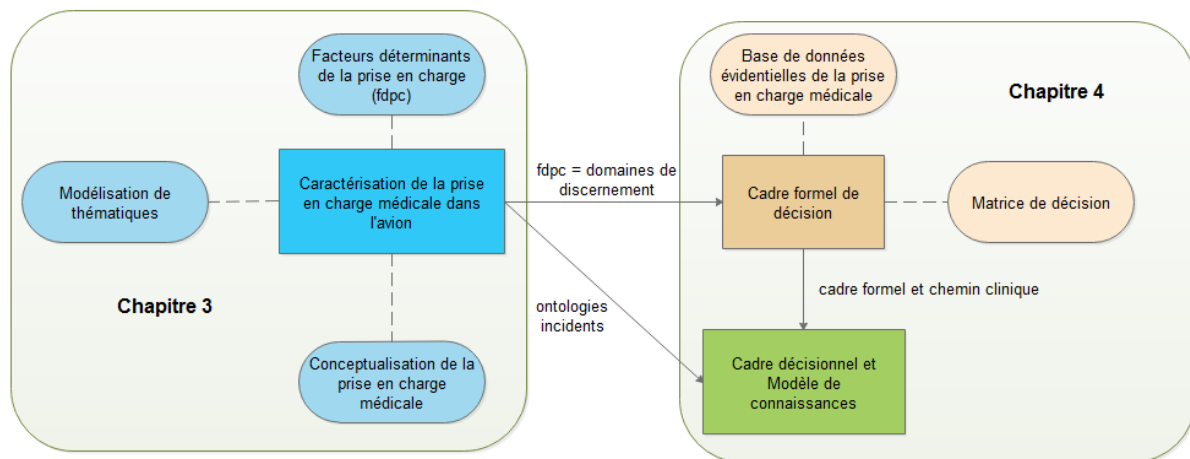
Facteurs déterminants de la prise en charge (fdpc)

Modélisation de thématiques

Caractérisation de la prise en charge médicale dans l'avion

Chapitre 3

Conceptualisation de la prise en charge médicale

fdpc = domaines de discernement

ontologies incidents

Base de données évidentielles de la prise en charge médicale

Chapitre 4

Cadre formel de décision

Matrice de décision

cadre formel et chemin clinique

Cadre décisionnel et Modèle de connaissances